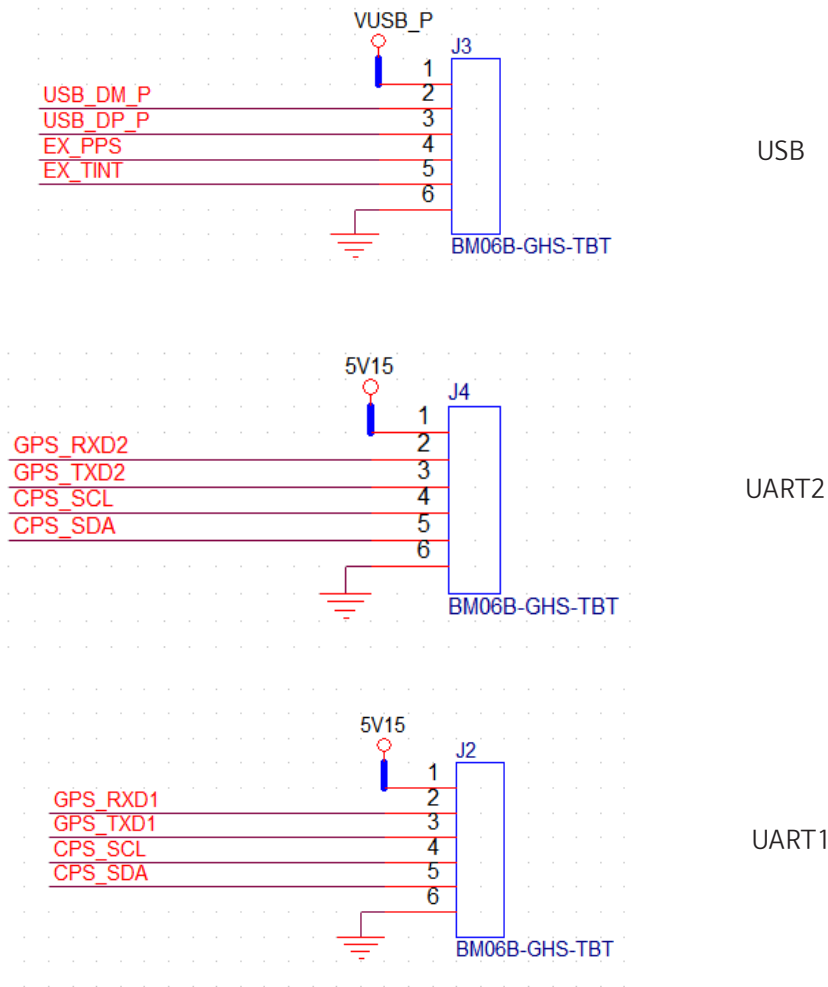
VUSB_P
J3
1
USB_DM_P 2
USB_DP_P 3
EX_PPS 4
EX_TINT 5
6
BM06B-GHS-TBT

USB

5V15
J4
1
GPS_RXD2 2
GPS_TXD2 3
CPS_SCL 4
CPS_SDA 5
6
BM06B-GHS-TBT

UART2

5V15
J2
1
GPS_RXD1 2
GPS_TXD1 3
CPS_SCL 4
CPS_SDA 5
6
BM06B-GHS-TBT

UART1